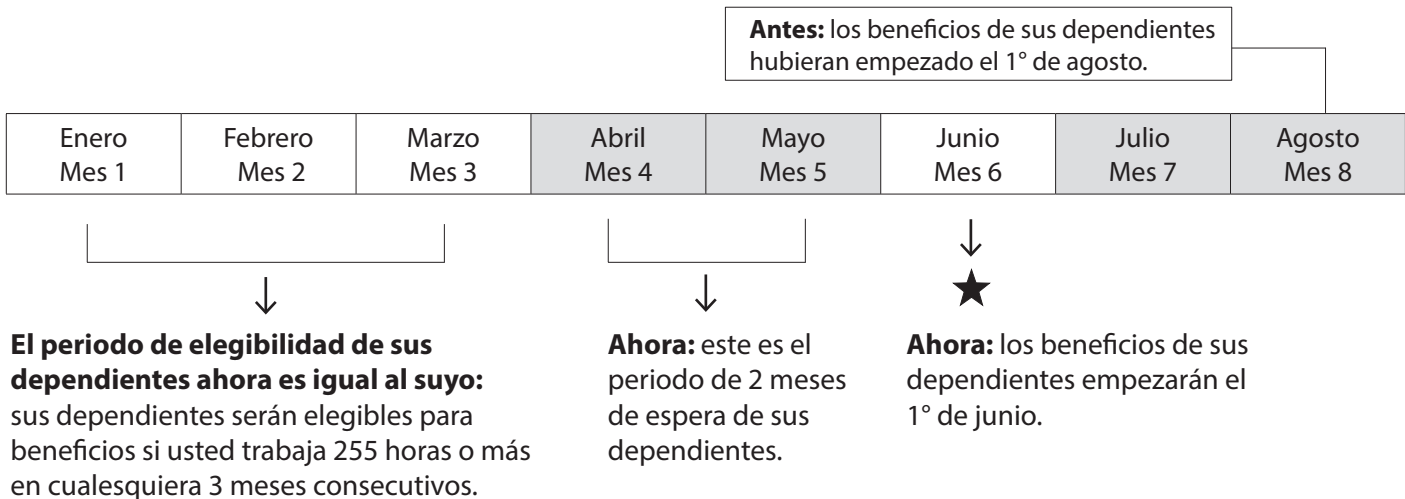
**Antes:** los beneficios de sus dependientes hubieran empezado el 1° de agosto.

| Enero Mes 1 | Febrero Mes 2 | Marzo Mes 3 | Abril Mes 4 | Mayo Mes 5 | Junio Mes 6 | Julio Mes 7 | Agosto Mes 8 |
|---|---|---|---|---|---|---|---|

**El periodo de elegibilidad de sus dependientes ahora es igual al suyo:** sus dependientes serán elegibles para beneficios si usted trabaja 255 horas o más en cualesquiera 3 meses consecutivos.

**Ahora:** este es el periodo de 2 meses de espera de sus dependientes.

**Ahora:** los beneficios de sus dependientes empezarán el 1° de junio.